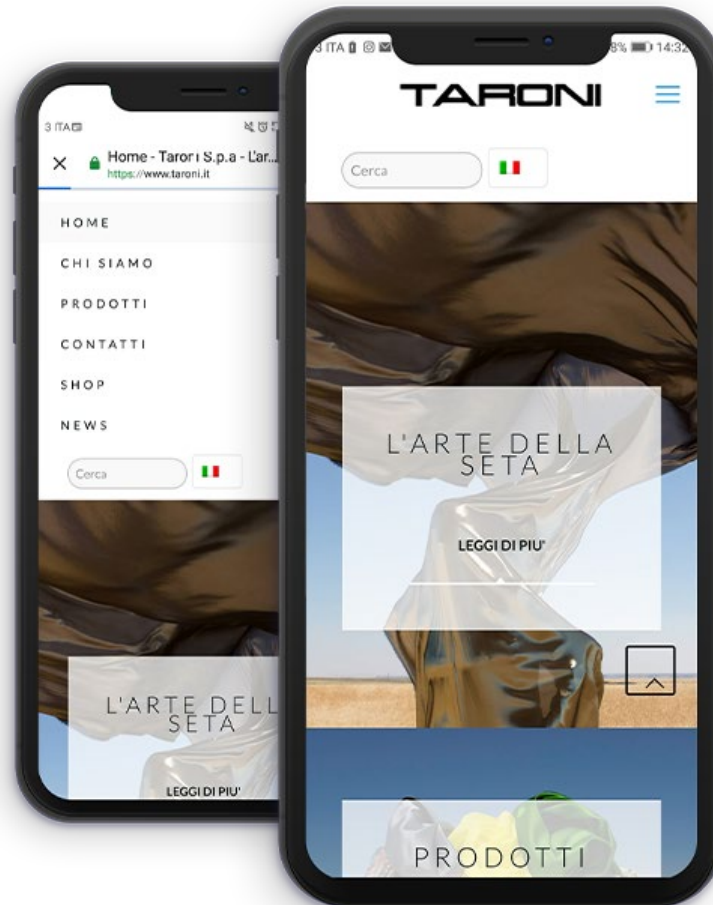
3 ITA
Home - Taroni S.p.a - L'ar...
https://www.taroni.it

HOME
CHI SIAMO
PRODOTTI
CONTATTI
SHOP
NEWS

Cerca

L'ARTE DELL
SETA

LEGGI DI PIU'

3 ITA
8% 14:32

TARONI

Cerca

L'ARTE DELLA SETA

LEGGI DI PIU'

PRODOTTI